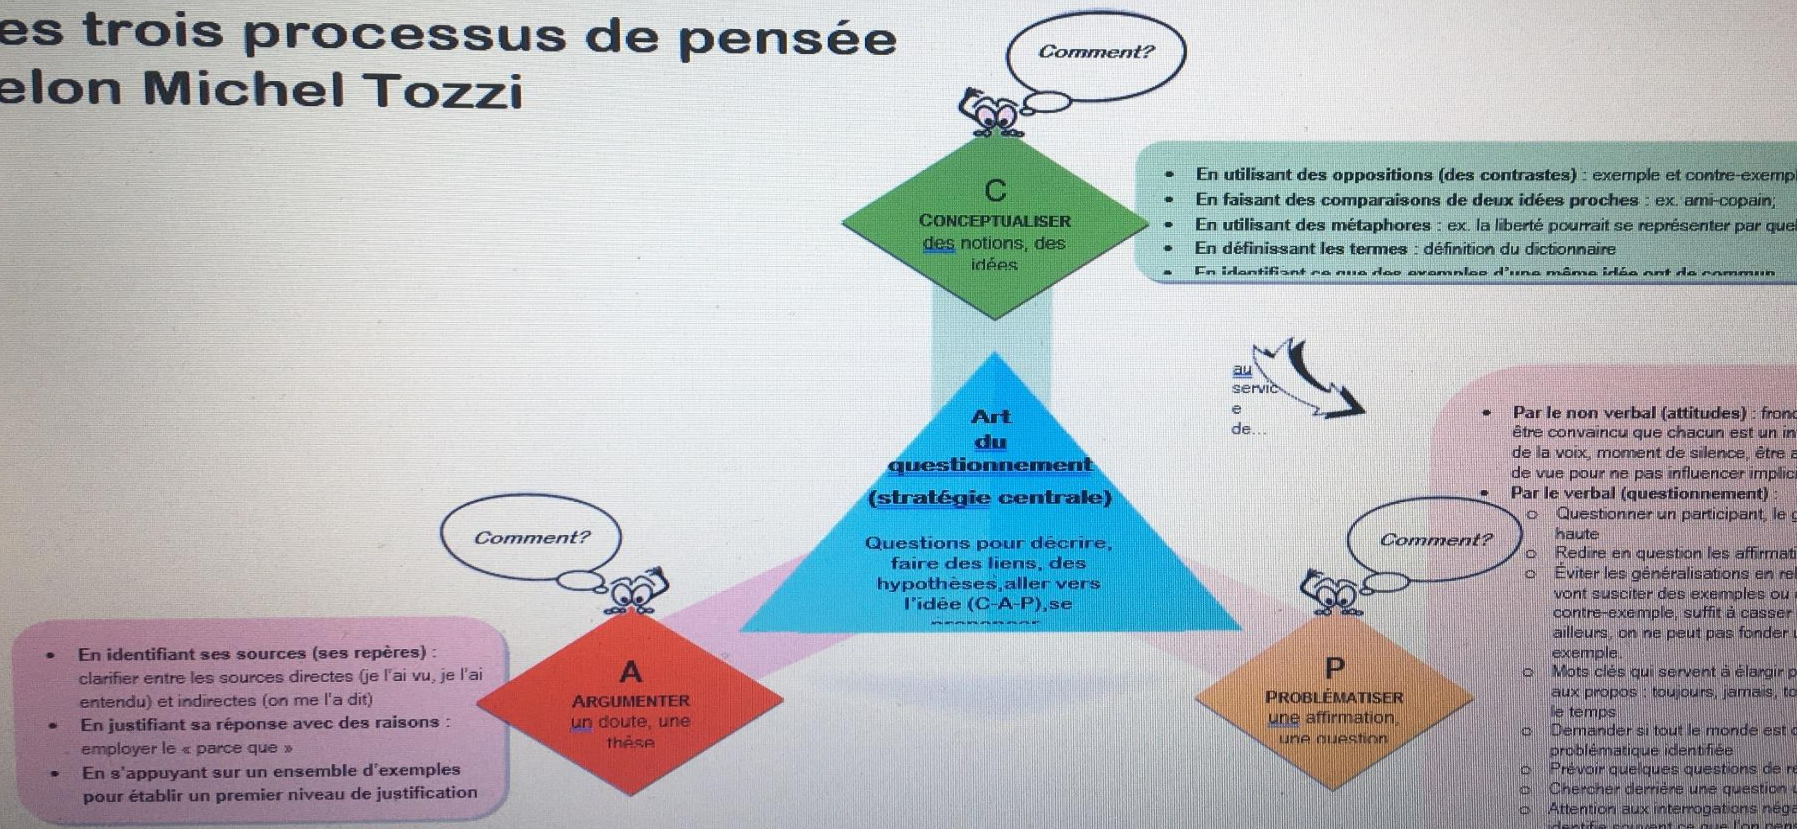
es trois processus de pensée
elon Michel Tozzi

Comment?

C
CONCEPTUALISER
des notions, des idées

• En utilisant des oppositions (des contrastes) : exemple et contre-exemp
• En faisant des comparaisons de deux idées proches : ex. ami-copain;
• En utilisant des métaphores : ex. la liberté pourrait se représenter par que
• En définissant les termes : définition du dictionnaire
• En identifiant ce que des exemples d'une même idée ont de commun

au service de...

Art du questionnement
(stratégie centrale)

Questions pour décrire, faire des liens, des hypothèses,aller vers l'idée (C-A-P),se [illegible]

• Par le non verbal (attitudes) : fron être convaincu que chacun est un in de la voix, moment de silence, être a de vue pour ne pas influencer implici
• Par le verbal (questionnement) :
○ Questionner un participant, le c haute
○ Redire en question les affirmati
○ Éviter les généralisations en rel vont susciter des exemples ou contre-exemple, suffit à casser ailleurs, on ne peut pas fonder exemple.
○ Mots clés qui servent à élargir p aux propos : toujours, jamais, to le temps
○ Demander si tout le monde est d problématique identifiée
○ Prévoir quelques questions de r
○ Chercher derrière une question
○ Attention aux interrogations néga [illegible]

Comment?

Comment?

A
ARGUMENTER
un doute, une thèse

P
PROBLÉMATISER
une affirmation, une question

• En identifiant ses sources (ses repères) : clarifier entre les sources directes (je l'ai vu, je l'ai entendu) et indirectes (on me l'a dit)
• En justifiant sa réponse avec des raisons : employer le « parce que »
• En s'appuyant sur un ensemble d'exemples pour établir un premier niveau de justification